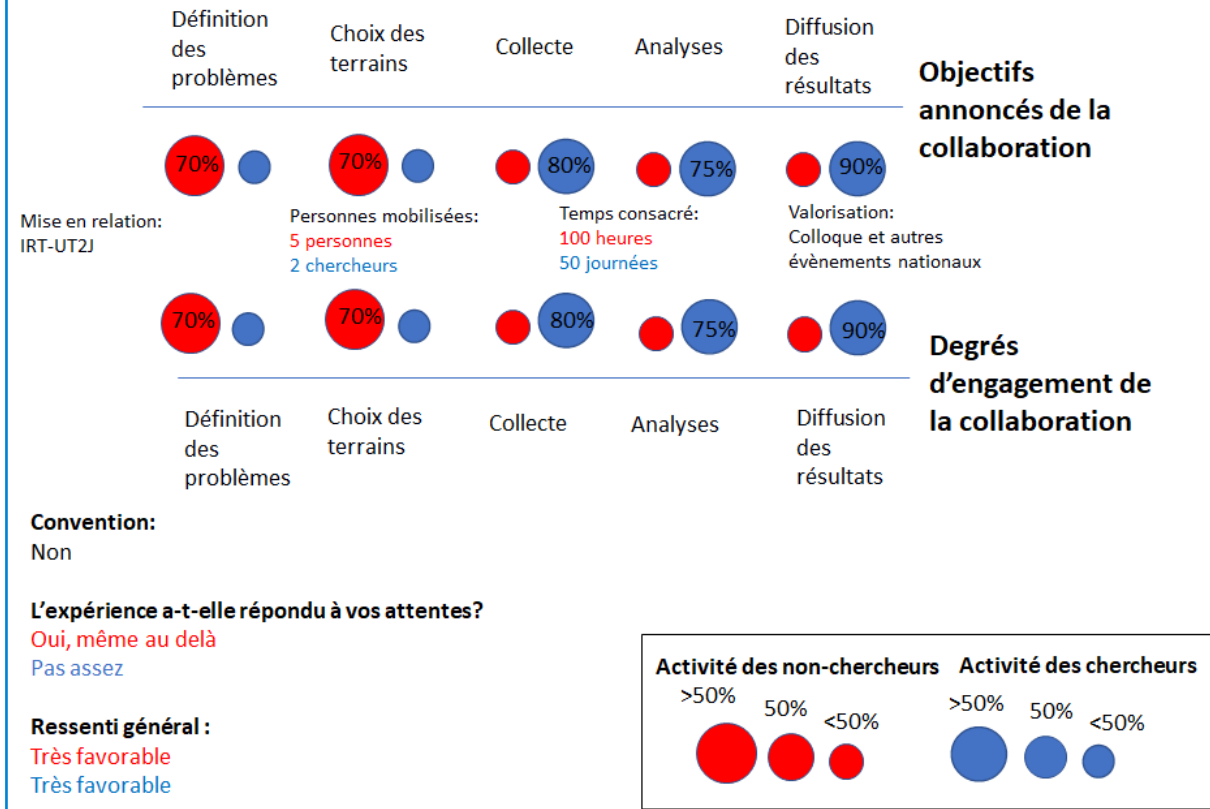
Définition des problèmes

Choix des terrains

Collecte

Analyses

Diffusion des résultats

Objectifs annoncés de la collaboration

70%

70%

80%

75%

90%

Mise en relation: IRT-UT2J

Personnes mobilisées:
5 personnes
2 chercheurs

Temps consacré:
100 heures
50 journées

Valorisation:
Colloque et autres évènements nationaux

70%

70%

80%

75%

90%

Degrés d'engagement de la collaboration

Définition des problèmes

Choix des terrains

Collecte

Analyses

Diffusion des résultats

Convention:
Non

L'expérience a-t-elle répondu à vos attentes?
Oui, même au delà
Pas assez

Ressenti général :
Très favorable
Très favorable

Activité des non-chercheurs
>50%
50%
<50%

Activité des chercheurs
>50%
50%
<50%